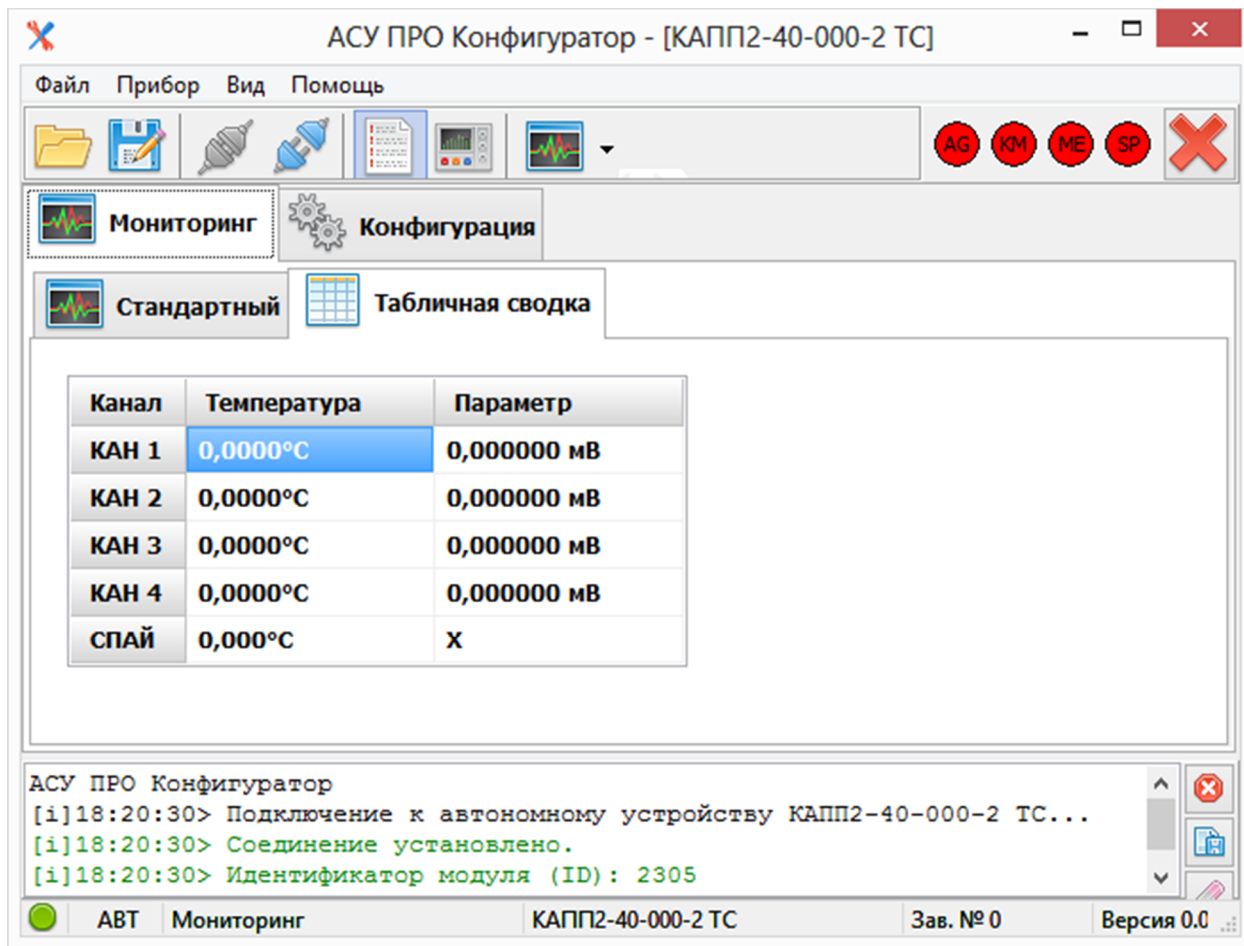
АСУ ПРО Конфигуратор - [КАПП2-40-000-2 ТС]

Файл Прибор Вид Помощь

AG KM ME SP

Мониторинг Конфигурация

Стандартный Табличная сводка

| Канал | Температура | Параметр |
|---|---|---|
| КАН 1 | 0,0000°C | 0,000000 мВ |
| КАН 2 | 0,0000°C | 0,000000 мВ |
| КАН 3 | 0,0000°C | 0,000000 мВ |
| КАН 4 | 0,0000°C | 0,000000 мВ |
| СПАЙ | 0,000°C | X |

АСУ ПРО Конфигуратор
[i]18:20:30> Подключение к автономному устройству КАПП2-40-000-2 ТС...
[i]18:20:30> Соединение установлено.
[i]18:20:30> Идентификатор модуля (ID): 2305

АВТ Мониторинг КАПП2-40-000-2 ТС Зав. № 0 Версия 0.0